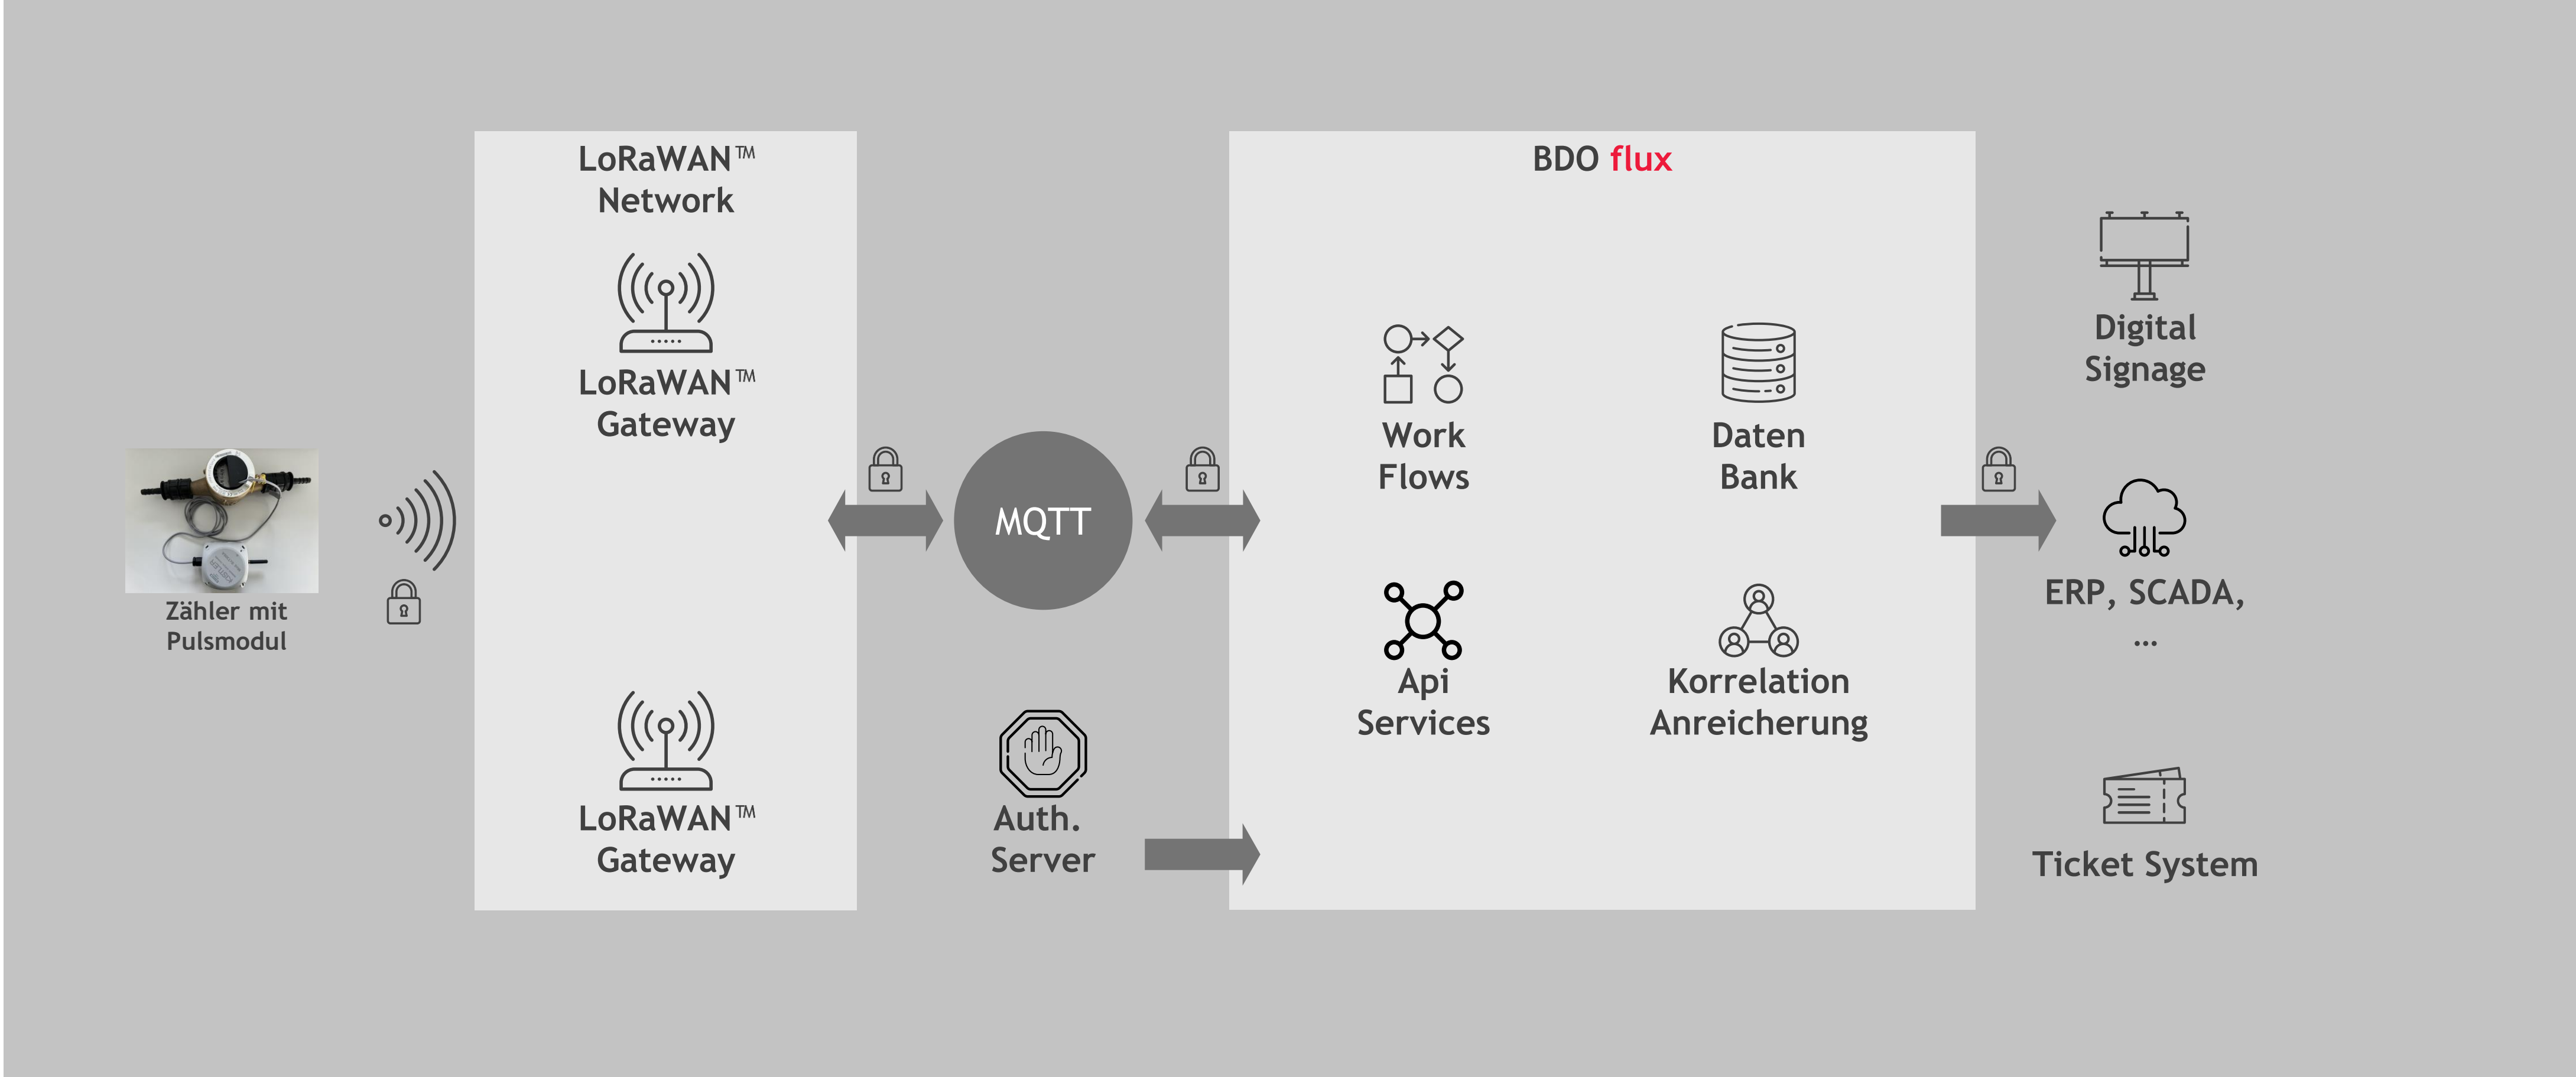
Zähler mit Pulsmodul

LoRaWAN™ Network

LoRaWAN™ Gateway

LoRaWAN™ Gateway

MQTT

Auth. Server

BDO flux

Work Flows

Daten Bank

Api Services

Korrelation Anreicherung

Digital Signage

ERP, SCADA, ...

Ticket System